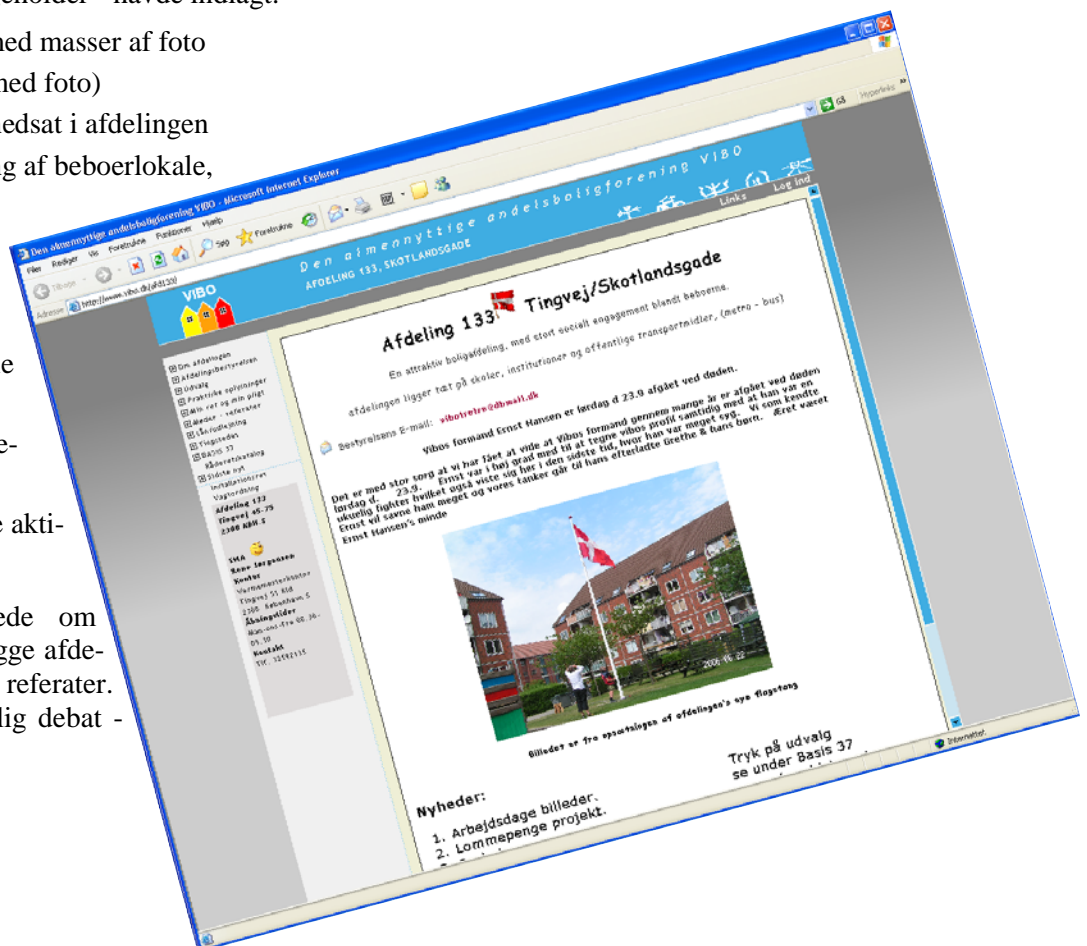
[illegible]holder" havde indlagt.
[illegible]ned masser af foto
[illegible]ned foto)
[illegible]edsat i afdelingen
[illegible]ng af beboerlokale,

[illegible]e
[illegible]e-
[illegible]e akti-
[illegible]ede om
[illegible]gge afde-
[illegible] referater.
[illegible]lig debat -

Den almennyttige andelsboligforening VIBO - Microsoft Internet Explorer
Filer Rediger Vis Foretrukne Funktioner Hjælp
Tilbage Søg Foretrukne
Adresse http://www.vibo.dk/afd133/
Gå Hyperlinks

VIBO
Den almennyttige andelsboligforening VIBO
AFDELING 133, SKOTLANDSGADE
Links Log ind

Om afdelingen
Afdelingsbestyrelsen
Udvalg
Praktiske oplysninger
Min ret og min pligt
Møder - referater
Låneafdeling
Tingstedet
BASIS 37
Råderetskatalog
Sidste nyt
Installationsret
Vagtordning
Afdeling 133
Tingvej 45-75
2300 KBH S

SMA
Rune Jørgensen
Kontor
Varmemesterkontor
Tingvej 51 Kld
2300 København S
Åbningstider
Man-ons-fre 08.30 - 09.30
Kontakt
Tlf.: 32592115

Afdeling 133 Tingvej/Skotlandsgade

En attraktiv boligafdeling, med stort socialt engagement blandt beboerne.

afdelingen ligger tæt på skoler, institutioner og offentlige transportmidler, (metro - bus)

Bestyrelsens E-mail: vibotretre@dbmail.dk

Vibos formand Ernst Hansen er lørdag d 23.9 afgået ved døden.

Det er med stor sorg at vi har fået at vide at Vibos formand gennem mange år er afgået ved døden lørdag d. 23.9. Ernst var i høj grad med til at tegne vibos profil samtidig med at han var en ukuelig fighter hvilket også viste sig her i den sidste tid, hvor han var meget syg. Vi som kendte Ernst vil savne ham meget og vores tanker går til hans efterladte Grethe & hans børn. Æret være Ernst Hansen's minde

2006 06 22

Billedet er fra opsætningen af afdelingens nye flagstang

Tryk på udvalg
se under Basis 37

Nyheder:
1. Arbejdsdage billeder.
2. Lommepenge projekt.

Internettet